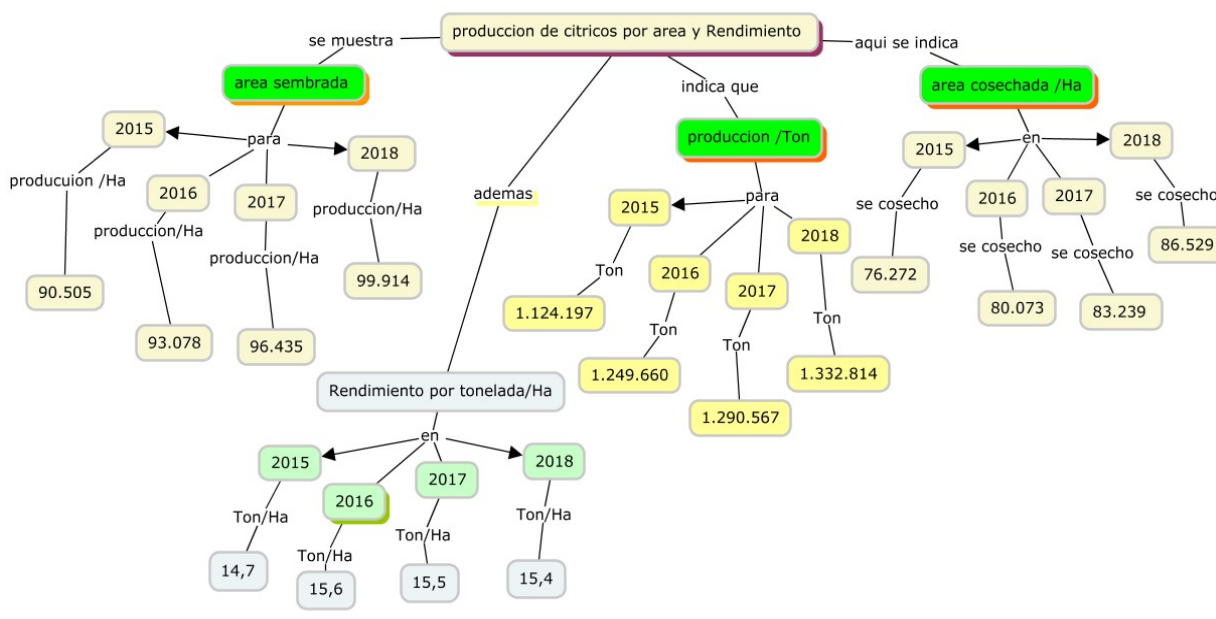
produccion de citricos por area y Rendimiento

se muestra

area sembrada

para

2015

producuion /Ha

90.505

2016

produccion/Ha

93.078

2017

produccion/Ha

96.435

2018

produccion/Ha

99.914

ademas

Rendimiento por tonelada/Ha

en

2015

Ton/Ha

14,7

2016

Ton/Ha

15,6

2017

Ton/Ha

15,5

2018

Ton/Ha

15,4

indica que

produccion /Ton

para

2015

Ton

1.124.197

2016

Ton

1.249.660

2017

Ton

1.290.567

2018

Ton

1.332.814

aqui se indica

area cosechada /Ha

en

2015

se cosecho

76.272

2016

se cosecho

80.073

2017

se cosecho

83.239

2018

se cosecho

86.529